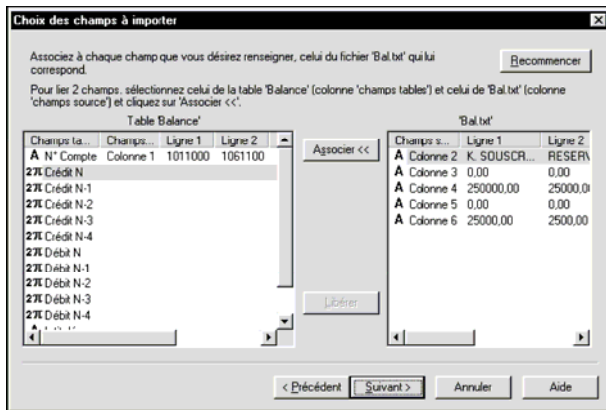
Choix des champs à importer

Associez à chaque champ que vous désirez renseigner, celui du fichier 'Bal.txt' qui lui correspond.

Recommencer

Pour lier 2 champs, sélectionnez celui de la table 'Balance' (colonne 'champs tables') et celui de 'Bal.txt' (colonne 'champs source') et cliquez sur 'Associer <<'.

Table 'Balance'

| Champs ta... | Champs... | Ligne 1 | Ligne 2 |
|---|---|---|---|
| A N° Compte | Colonne 1 | 1011000 | 1061100 |
| 2π Crédit N | | | |
| 2π Crédit N-1 | | | |
| 2π Crédit N-2 | | | |
| 2π Crédit N-3 | | | |
| 2π Crédit N-4 | | | |
| 2π Débit N | | | |
| 2π Débit N-1 | | | |
| 2π Débit N-2 | | | |
| 2π Débit N-3 | | | |
| 2π Débit N-4 | | | |
| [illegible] | | | |

Associer <<

Libérer

'Bal.txt'

| Champs s... | Ligne 1 | Ligne 2 |
|---|---|---|
| A Colonne 2 | K. SOUSCR... | RESER\ |
| A Colonne 3 | 0,00 | 0,00 |
| A Colonne 4 | 250000,00 | 25000,0 |
| A Colonne 5 | 0,00 | 0,00 |
| A Colonne 6 | 25000,00 | 2500,00 |

< Précédent | Suivant > | Annuler | Aide